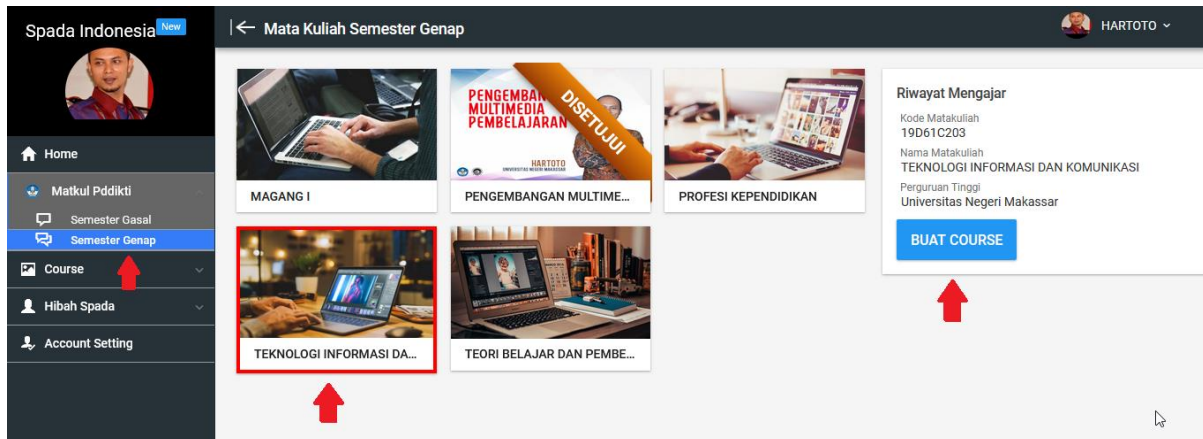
Spada Indonesia New

Home
Matkul Pddikti
Semester Gasal
Semester Genap
Course
Hibah Spada
Account Setting

|← Mata Kuliah Semester Genap

HARTOTO

PENGEMBANGAN MULTIMEDIA PEMBELAJARAN
DISETUJUI
HARTOTO
UNIVERSITAS NEGERI MAKASSAR

MAGANG I
PENGEMBANGAN MULTIME...
PROFESI KEPENDIDIKAN
TEKNOLOGI INFORMASI DA...
TEORI BELAJAR DAN PEMBE...

Riwayat Mengajar
Kode Matakuliah
19D61C203
Nama Matakuliah
TEKNOLOGI INFORMASI DAN KOMUNIKASI
Perguruan Tinggi
Universitas Negeri Makassar
BUAT COURSE